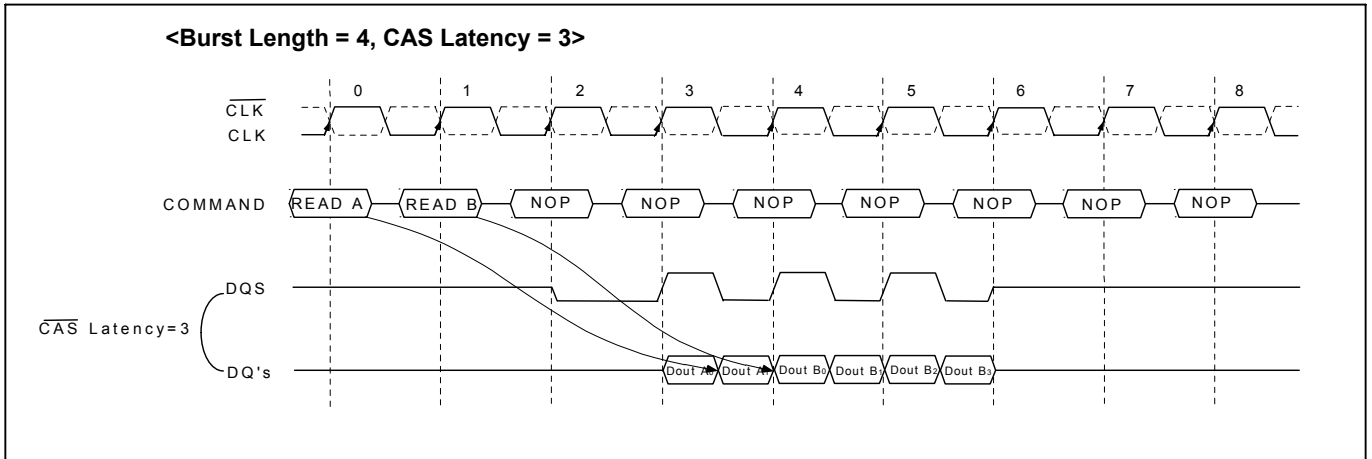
<Burst Length = 4, CAS Latency = 3>

0 1 2 3 4 5 6 7 8

$\overline{CLK}$

CLK

COMMAND READ A READ B NOP NOP NOP NOP NOP NOP NOP

DQS

$\overline{CAS}$ Latency=3

DQ's Dout $A_0$ Dout $A_1$ Dout $B_0$ Dout $B_1$ Dout $B_2$ Dout $B_3$